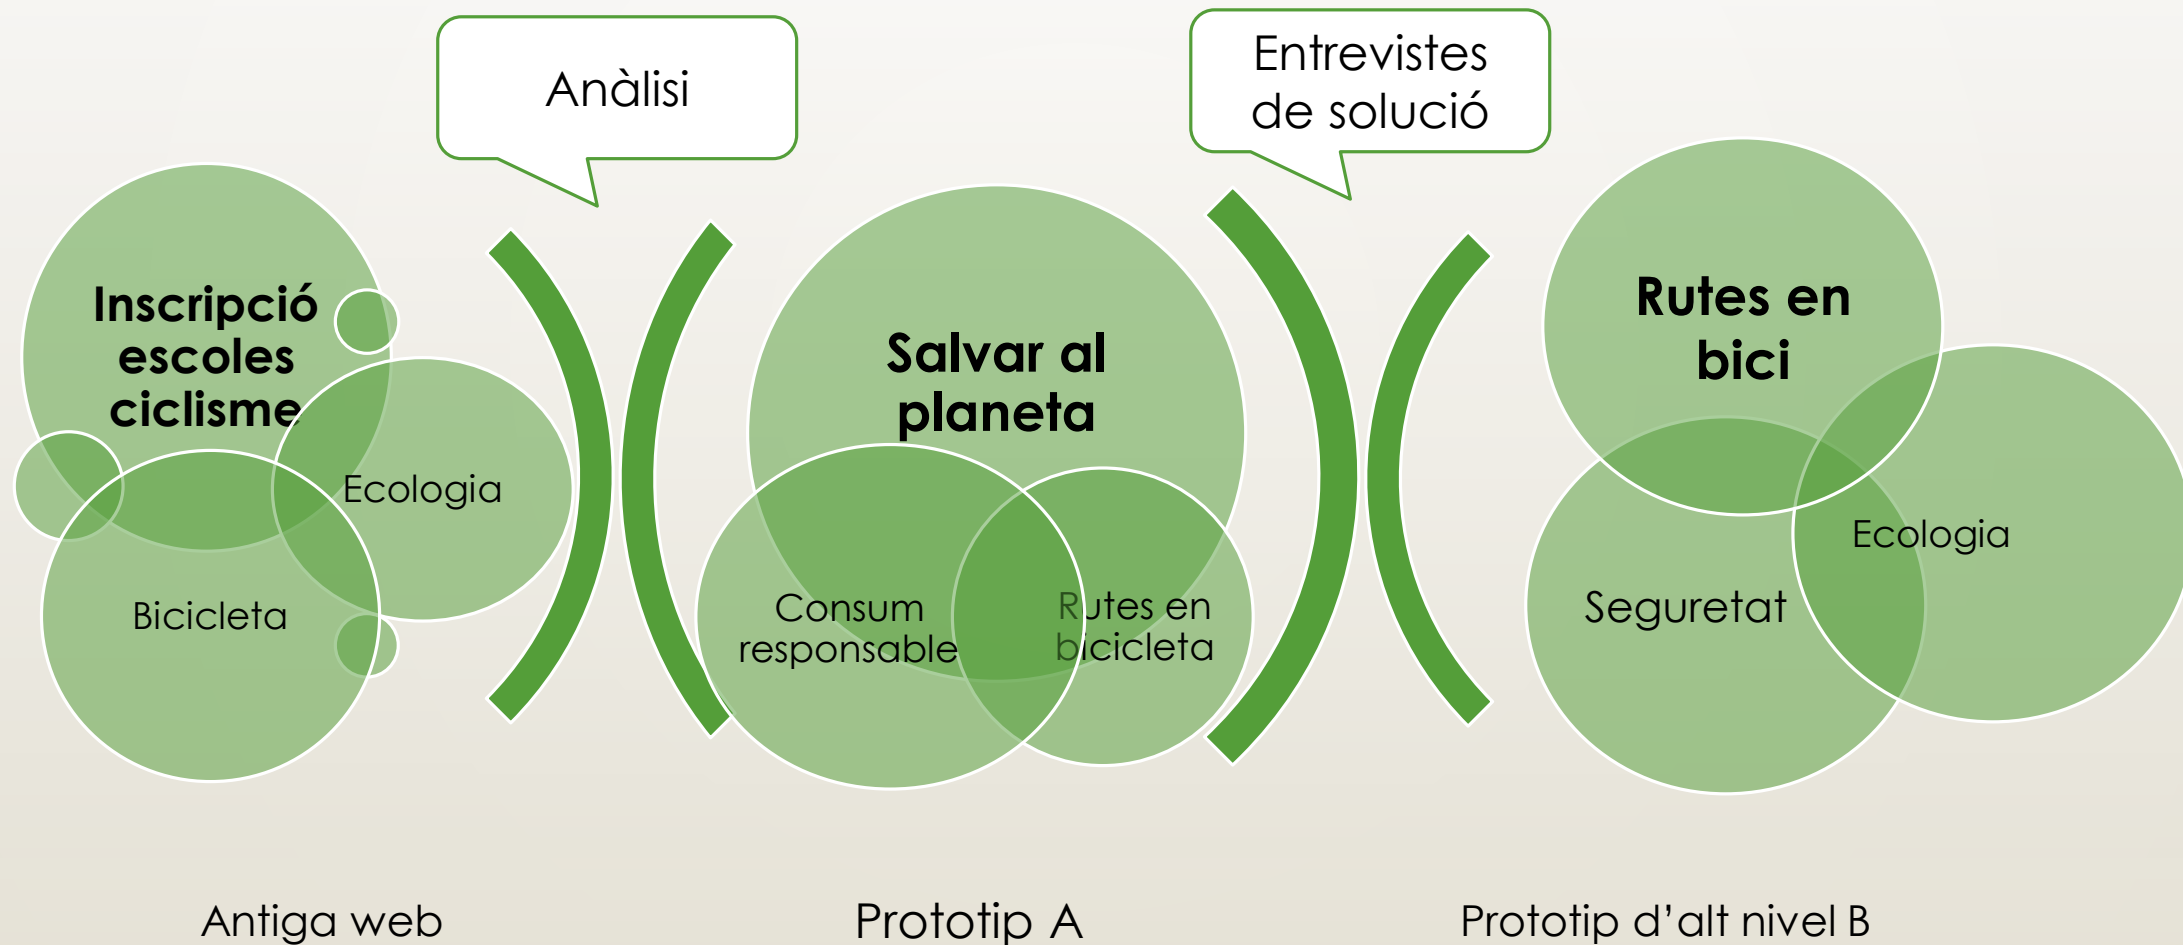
Anàlisi

Entrevistes de solució

Inscripció escoles ciclisme

Ecologia

Bicicleta

Salvar al planeta

Consum responsable

Rutes en bicicleta

Rutes en bici

Ecologia

Seguretat

Antiga web

Prototip A

Prototip d'alt nivel B